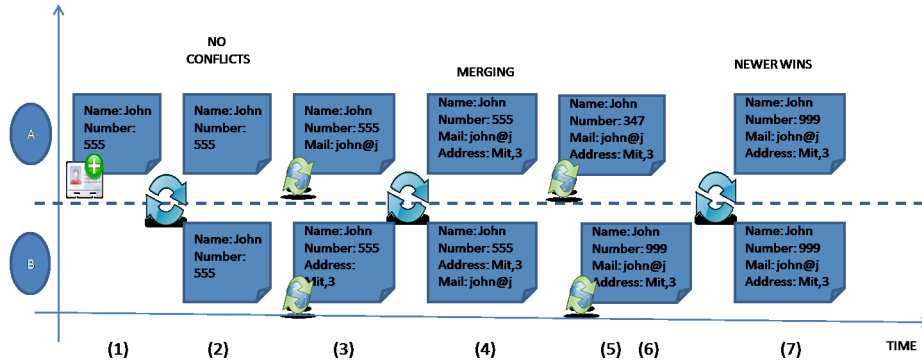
NO CONFLICTS

MERGING

NEWER WINS

A

B

Name: John
Number: 555

Name: John
Number: 555

Name: John
Number: 555
Mail: john@j

Name: John
Number: 555
Mail: john@j
Address: Mit,3

Name: John
Number: 347
Mail: john@j
Address: Mit,3

Name: John
Number: 999
Mail: john@j
Address: Mit,3

Name: John
Number: 555

Name: John
Number: 555
Address: Mit,3

Name: John
Number: 555
Address: Mit,3
Mail: john@j

Name: John
Number: 999
Mail: john@j
Address: Mit,3

Name: John
Number: 999
Mail: john@j
Address: Mit,3

(1) (2) (3) (4) (5) (6) (7)

TIME